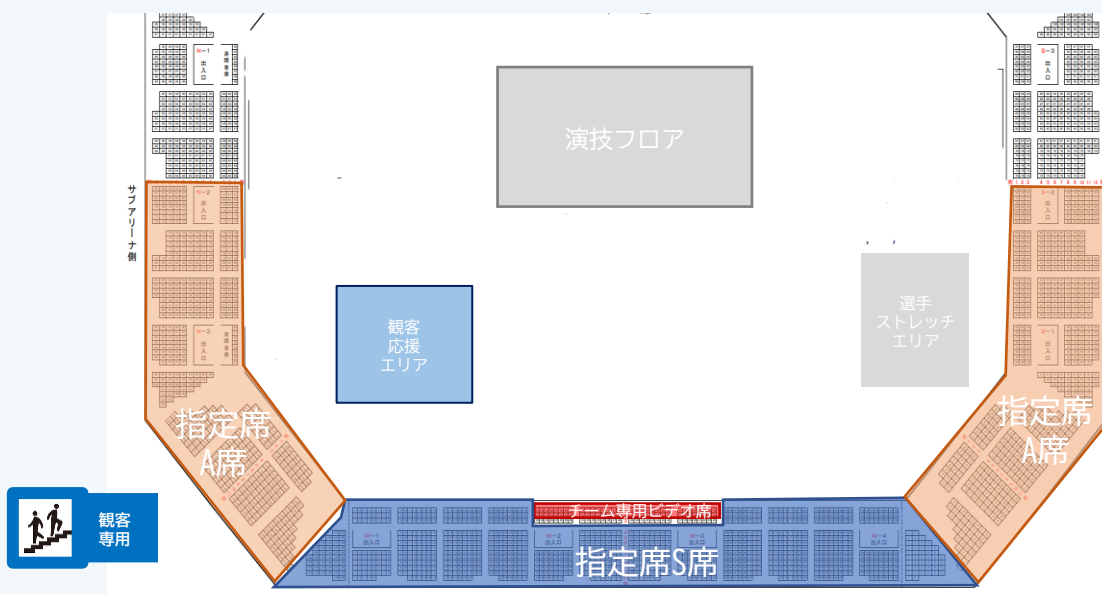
演技フロア

サブアリーナ側

N−1
出入口

N−2
出入口

N−3
出入口

S−3
出入口

S−2
出入口

S−1
出入口

観客
応援
エリア

選手
ストレッチ
エリア

指定席
A席

指定席
A席

チーム専用ビデオ席

W−1
出入口

W−2
出入口

W−3
出入口

W−4
出入口

指定席S席

観客
専用